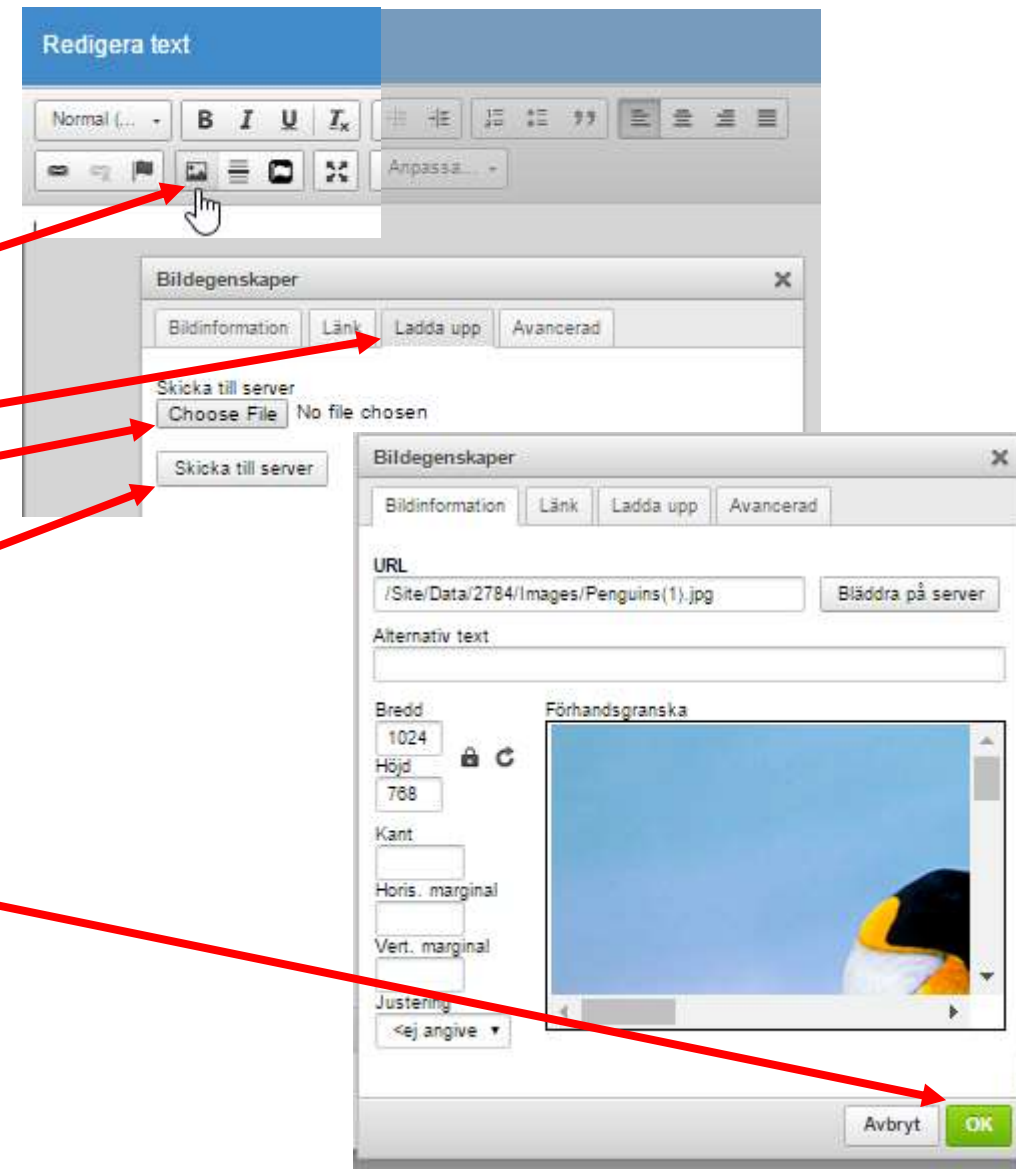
Redigera text

Normal (... B I U $T_x$ Anpassa...

Bildegenskaper ×

Bildinformation Länk Ladda upp Avancerad

Skicka till server
Choose File No file chosen

Skicka till server

Bildegenskaper ×

Bildinformation Länk Ladda upp Avancerad

URL
/Site/Data/2784/Images/Penguins(1).jpg Bläddra på server

Alternativ text

Bredd
1024
Höjd
768
Kant
Horis. marginal
Vert. marginal
Justering
<ej angive

Förhandsgranska

Avbryt OK